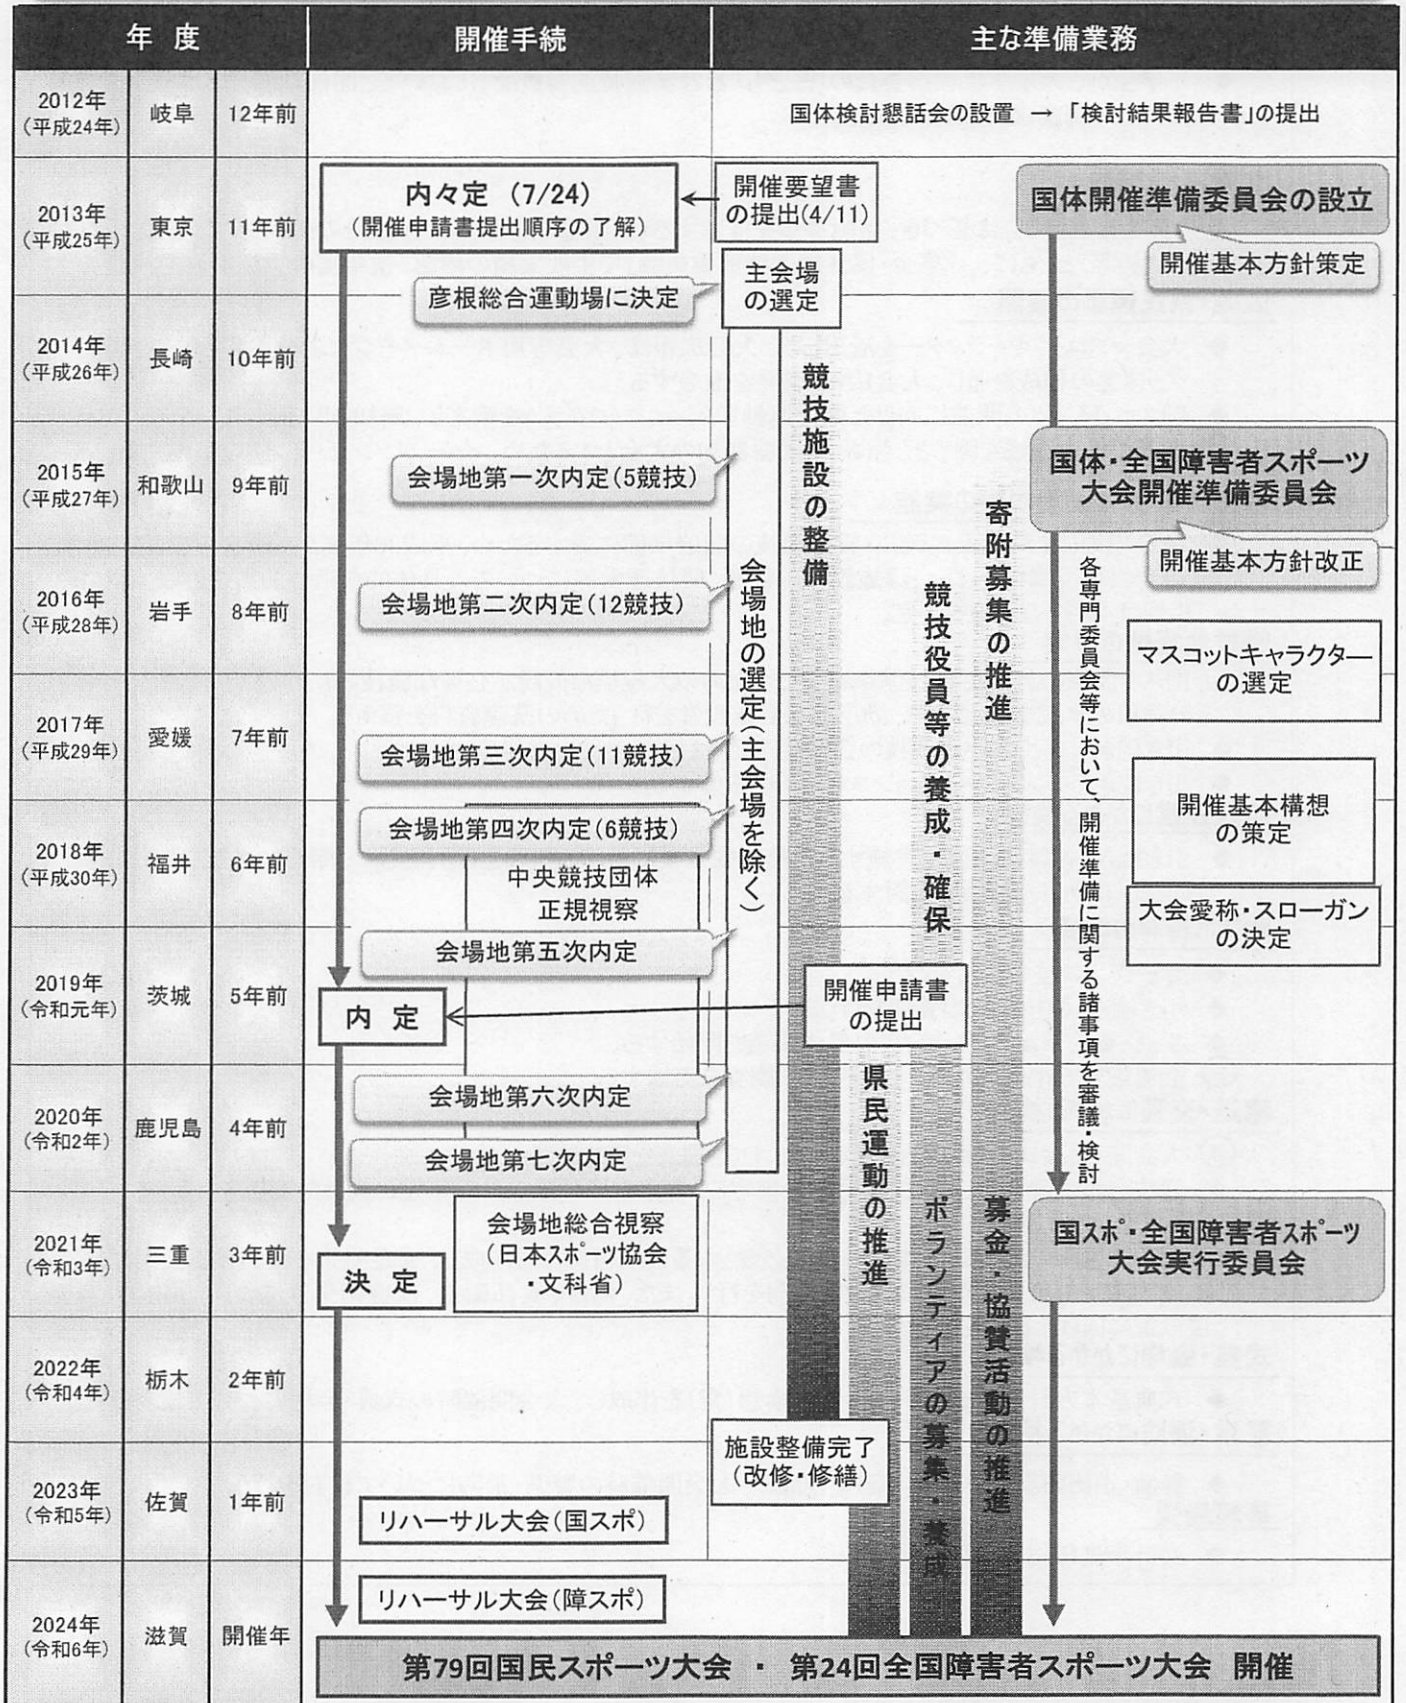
| 年 度 | | | 開催手続 | 主な準備業務 |
|---|---|---|---|---|
| 2012年（平成24年） | 岐阜 | 12年前 | | 国体検討懇話会の設置 → 「検討結果報告書」の提出 |
| 2013年（平成25年） | 東京 | 11年前 | 内々定 (7/24)（開催申請書提出順序の了解） ← 開催要望書の提出(4/11) | 国体開催準備委員会の設立 / 開催基本方針策定 |
| | | | 彦根総合運動場に決定 ← 主会場の選定 | |
| 2014年（平成26年） | 長崎 | 10年前 | | |
| 2015年（平成27年） | 和歌山 | 9年前 | 会場地第一次内定(5競技) | 国体・全国障害者スポーツ大会開催準備委員会 |
| 2016年（平成28年） | 岩手 | 8年前 | 会場地第二次内定(12競技) | 開催基本方針改正 |
| 2017年（平成29年） | 愛媛 | 7年前 | 会場地第三次内定(11競技) | マスコットキャラクターの選定 |
| 2018年（平成30年） | 福井 | 6年前 | 会場地第四次内定(6競技) / 中央競技団体正規視察 | 開催基本構想の策定 / 大会愛称・スローガンの決定 |
| | | | 会場地第五次内定 | |
| 2019年（令和元年） | 茨城 | 5年前 | 内 定 ← 開催申請書の提出 | |
| 2020年（令和2年） | 鹿児島 | 4年前 | 会場地第六次内定 / 会場地第七次内定 | |
| 2021年（令和3年） | 三重 | 3年前 | 決 定 / 会場地総合視察（日本スポーツ協会・文科省） | 国スポ・全国障害者スポーツ大会実行委員会 |
| 2022年（令和4年） | 栃木 | 2年前 | | |
| 2023年（令和5年） | 佐賀 | 1年前 | リハーサル大会（国スポ） / 施設整備完了（改修・修繕） | |
| 2024年（令和6年） | 滋賀 | 開催年 | リハーサル大会（障スポ） | |

会場地の選定（主会場を除く）

競技施設の整備

県民運動の推進

競技役員等の養成・確保

ボランティアの募集・養成

寄附募集の推進

募金・協賛活動の推進

各専門委員会等において、開催準備に関する諸事項を審議・検討

第79回国民スポーツ大会 ・ 第24回全国障害者スポーツ大会 開催